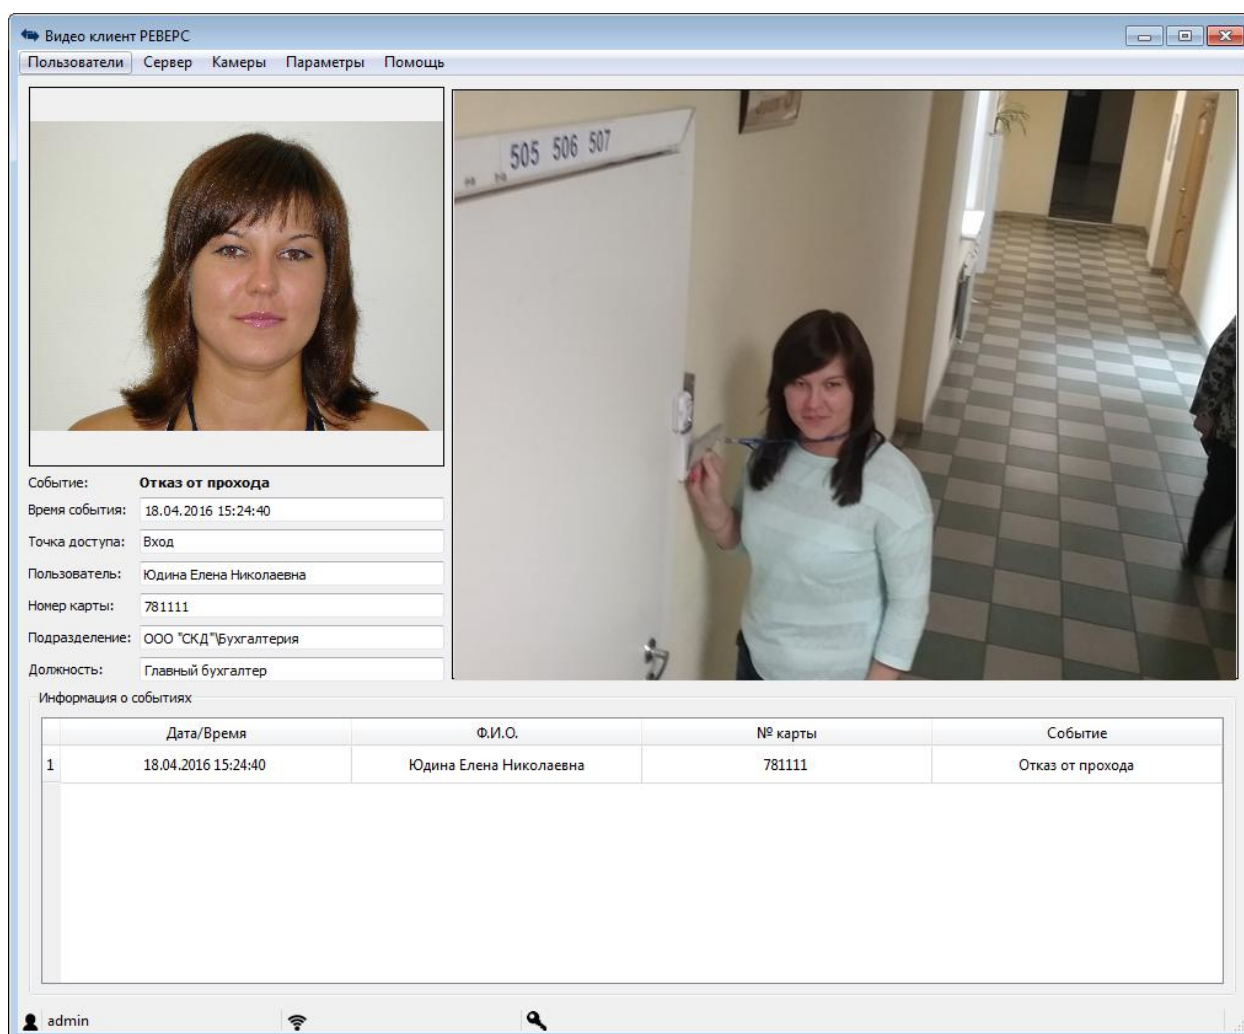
Видео клиент РЕВЕРС

Пользователи Сервер Камеры Параметры Помощь

505 506 507

Событие: Отказ от прохода
Время события: 18.04.2016 15:24:40
Точка доступа: Вход
Пользователь: Юдина Елена Николаевна
Номер карты: 781111
Подразделение: ООО "СКД"\Бухгалтерия
Должность: Главный бухгалтер

Информация о событиях

| | Дата/Время | Ф.И.О. | № карты | Событие |
|---|---|---|---|---|
| 1 | 18.04.2016 15:24:40 | Юдина Елена Николаевна | 781111 | Отказ от прохода |

admin